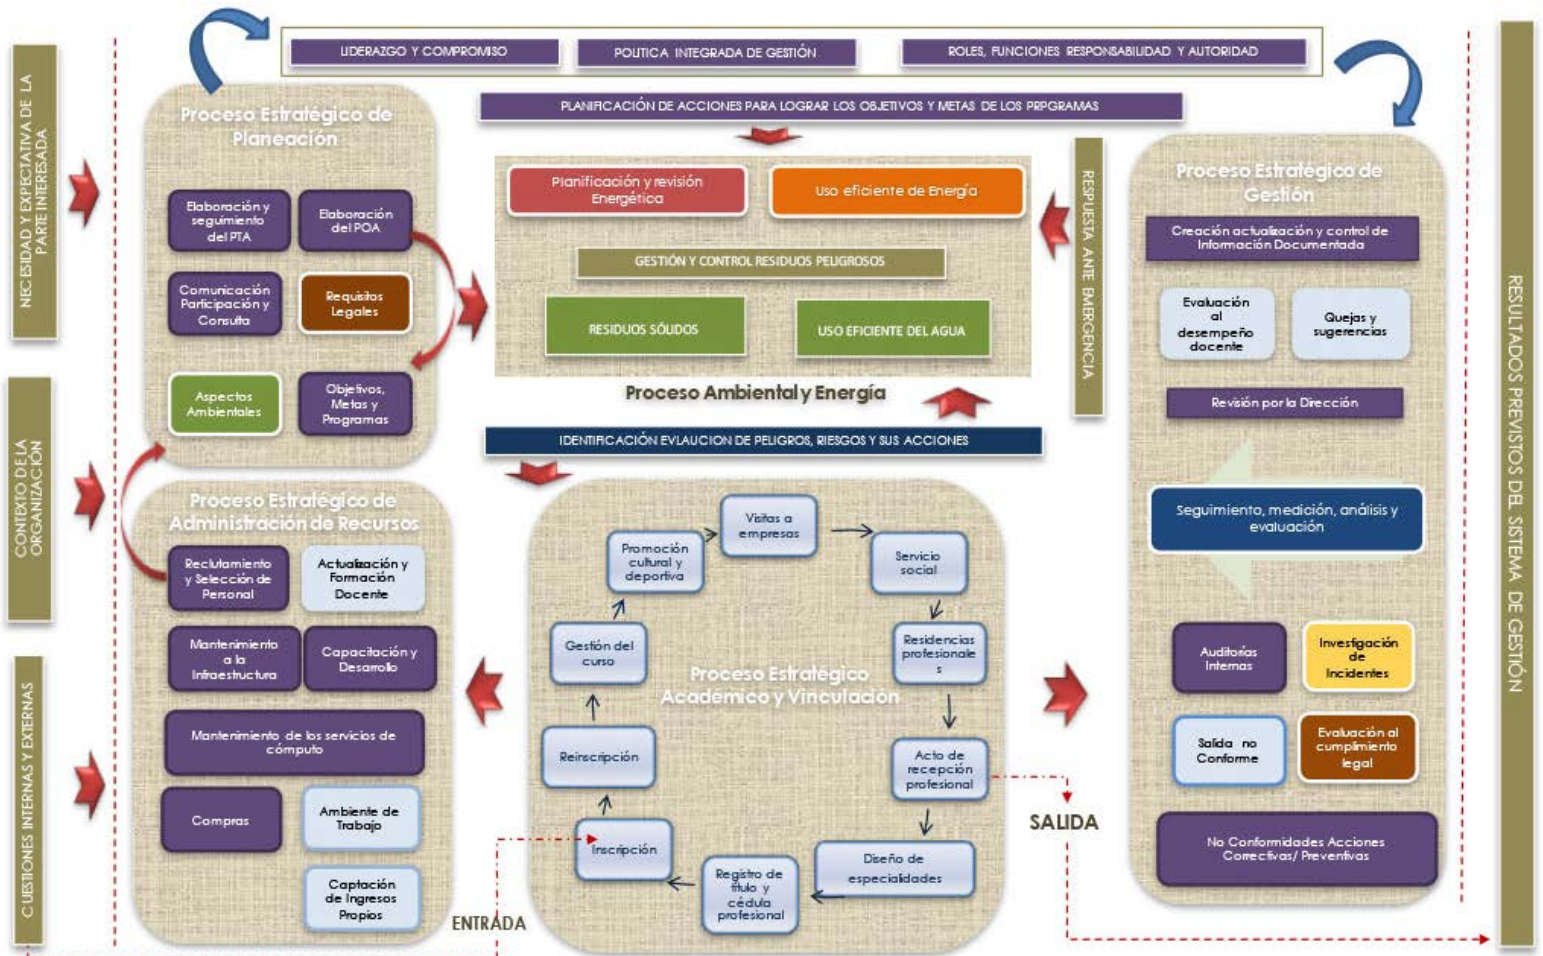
NECESIDAD Y EXPECTATIVA DE LA PARTE INTERESADA

CONTEXTO DE LA ORGANIZACIÓN

CUESTIONES INTERNAS Y EXTERNAS

LIDERAZGO Y COMPROMISO

POLITICA INTEGRADA DE GESTIÓN

ROLES, FUNCIONES RESPONSABILIDAD Y AUTORIDAD

PLANIFICACIÓN DE ACCIONES PARA LOGRAR LOS OBJETIVOS Y METAS DE LOS PRPGRAMAS

Proceso Estratégico de Planeación

Elaboración y seguimiento del PTA

Elaboración del POA

Comunicación Participación y Consulta

Requisitos Legales

Aspectos Ambientales

Objetivos, Metas y Programas

Planificación y revisión Energética

Uso eficiente de Energía

GESTIÓN Y CONTROL RESIDUOS PELIGROSOS

RESIDUOS SÓLIDOS

USO EFICIENTE DEL AGUA

Proceso Ambiental y Energía

RESPUESTA ANTE EMERGENCIA

IDENTIFICACIÓN EVLAUCION DE PELIGROS, RIESGOS Y SUS ACCIONES

Proceso Estratégico de Gestión

Creación actualización y control de Información Documentada

Evaluación al desempeño docente

Quejas y sugerencias

Revisión por la Dirección

Seguimiento, medición, análisis y evaluación

Auditorías Internas

Investigación de Incidentes

Salida no Conforme

Evaluación al cumplimiento legal

No Conformidades Acciones Correctivas/ Preventivas

RESULTADOS PREVISTOS DEL SISTEMA DE GESTIÓN

Proceso Estratégico de Administración de Recursos

Reclutamiento y Selección de Personal

Actualización y Formación Docente

Mantenimiento a la Infraestructura

Capacitación y Desarrollo

Mantenimiento de los servicios de cómputo

Compras

Ambiente de Trabajo

Captación de Ingresos Propios

Proceso Estratégico Académico y Vinculación

Visitas a empresas

Promoción cultural y deportiva

Servicio social

Residencias profesionale s

Gestión del curso

Reinscripción

Acto de recepción profesional

Inscripción

Registro de título y cédula profesional

Diseño de especialidades

SALIDA

ENTRADA